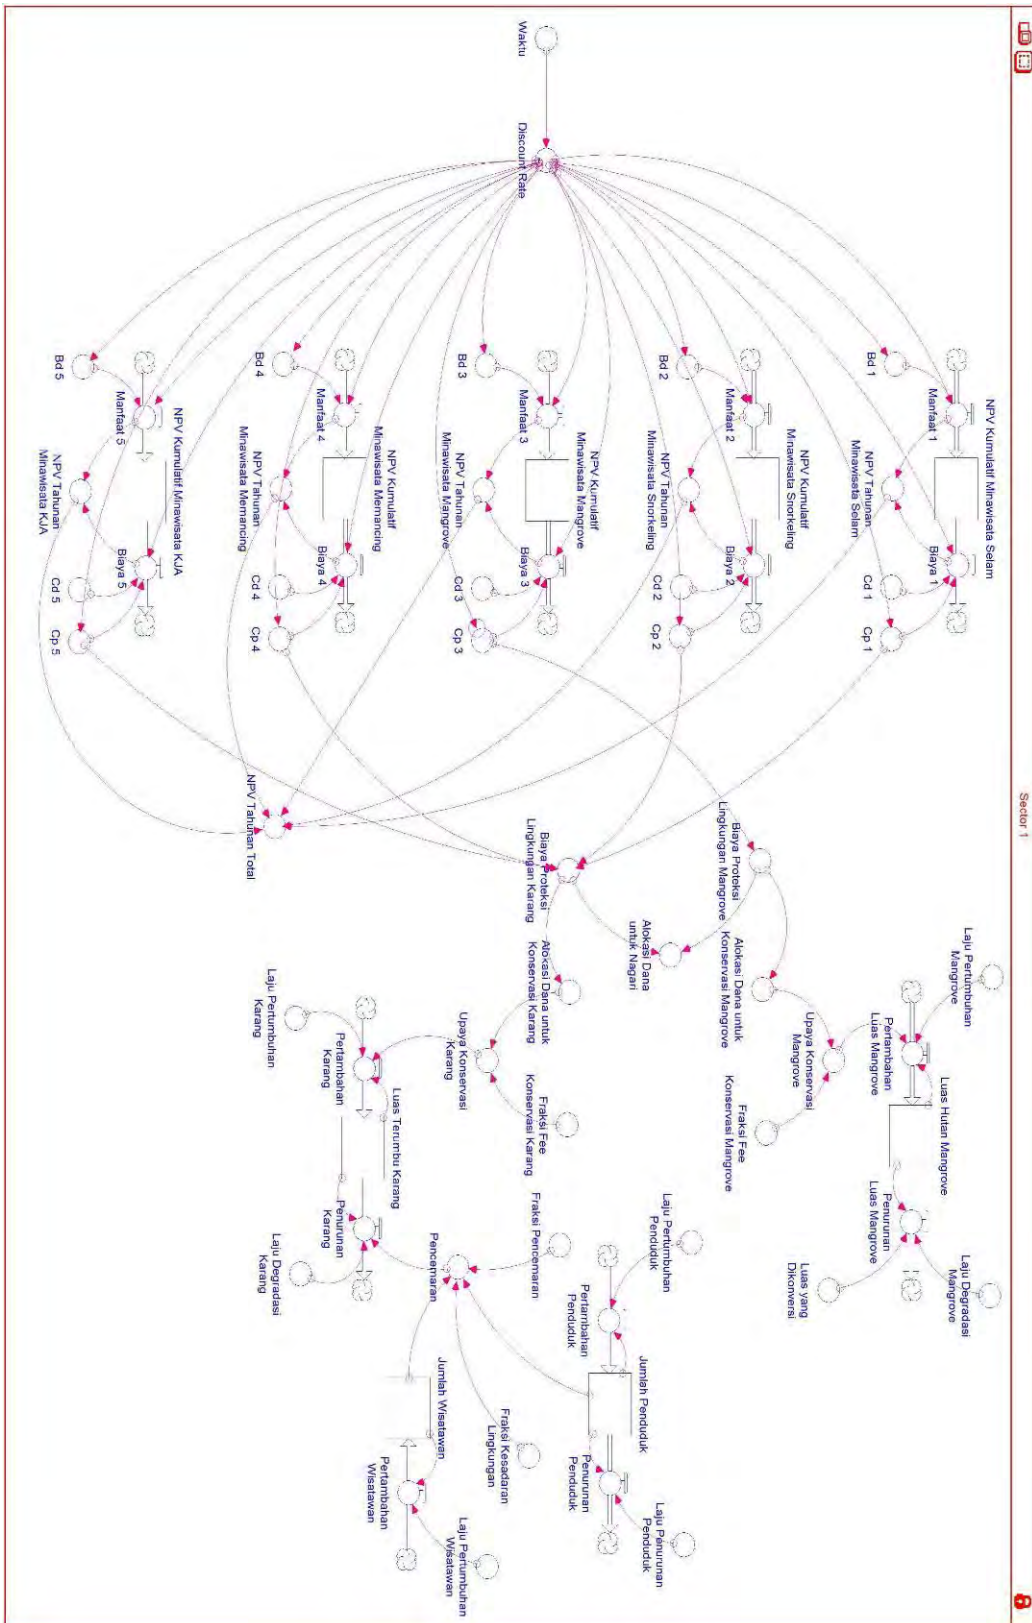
Sector 1

Waktu

Discount Rate

NPV Kumulatif Minawisata Selam
Manfaat 1
Bd 1
NPV Tahunan Minawisata Selam
Biaya 1
Cd 1
Cp 1

NPV Kumulatif Minawisata Snorkeling
Manfaat 2
Bd 2
NPV Tahunan Minawisata Snorkeling
Biaya 2
Cd 2
Cp 2

NPV Kumulatif Minawisata Mangrove
Manfaat 3
Bd 3
NPV Tahunan Minawisata Mangrove
Biaya 3
Cd 3
Cp 3

NPV Kumulatif Minawisata Memancing
Manfaat 4
Bd 4
NPV Tahunan Minawisata Memancing
Biaya 4
Cd 4
Cp 4

NPV Kumulatif Minawisata KJA
Manfaat 5
Bd 5
NPV Tahunan Minawisata KJA
Biaya 5
Cd 5
Cp 5

NPV Tahunan Total

Biaya Proteksi Lingkungan Mangrove
Biaya Proteksi Lingkungan Karang
Alokasi Dana untuk Nagari
Alokasi Dana untuk Konservasi Mangrove
Alokasi Dana untuk Konservasi Karang

Laju Pertumbuhan Mangrove
Pertambahan Luas Mangrove
Luas Hutan Mangrove
Upaya Konservasi Mangrove
Fraksi Fee Konservasi Mangrove
Penurunan Luas Mangrove
Laju Degradasi Mangrove
Luas yang Dikonversi

Upaya Konservasi Karang
Fraksi Fee Konservasi Karang
Laju Pertumbuhan Karang
Pertambahan Karang
Luas Terumbu Karang
Penurunan Karang
Laju Degradasi Karang

Fraksi Pencemaran
Pencemaran

Laju Pertumbuhan Penduduk
Pertambahan Penduduk
Jumlah Penduduk
Penurunan Penduduk
Laju Penurunan Penduduk

Fraksi Kesadaran Lingkungan
Jumlah Wisatawan
Pertambahan Wisatawan
Laju Pertumbuhan Wisatawan